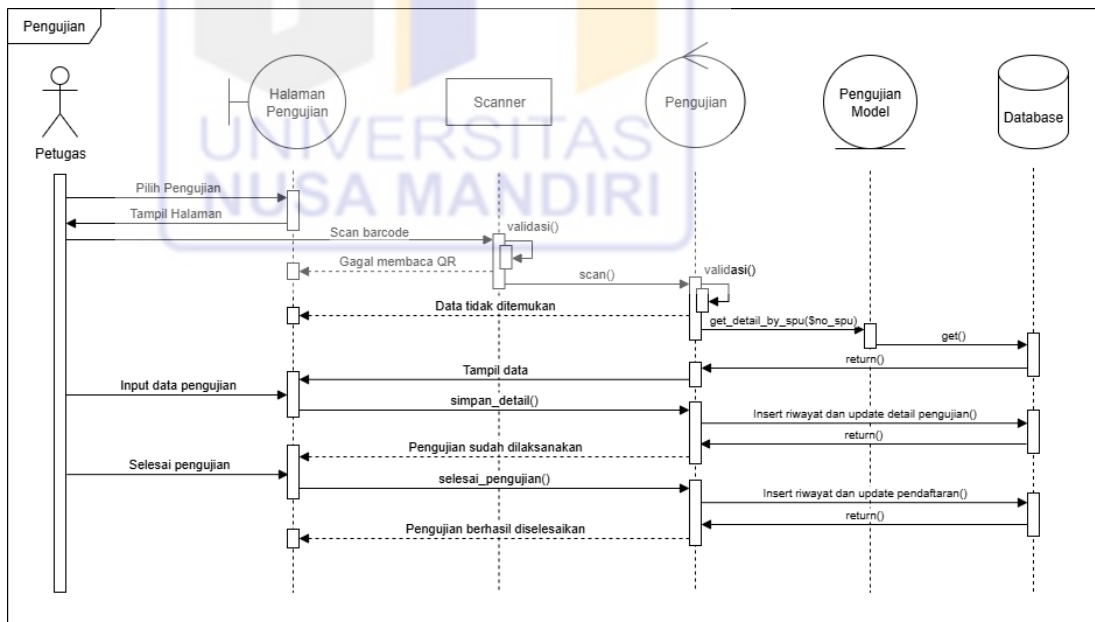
Pengujian

Petugas

Halaman Pengujian

Scanner

Pengujian

Pengujian Model

Database

UNIVERSITAS NUSA MANDIRI

Pilih Pengujian

Tampil Halaman

Scan barcode

validasi()

Gagal membaca QR

scan()

validasi()

Data tidak ditemukan

get_detail_by_spu($no_spu)

get()

return()

Tampil data

Input data pengujian

simpan_detail()

Insert riwayat dan update detail pengujian()

return()

Pengujian sudah dilaksanakan

Selesai pengujian

selesai_pengujian()

Insert riwayat dan update pendaftaran()

return()

Pengujian berhasil diselesaikan